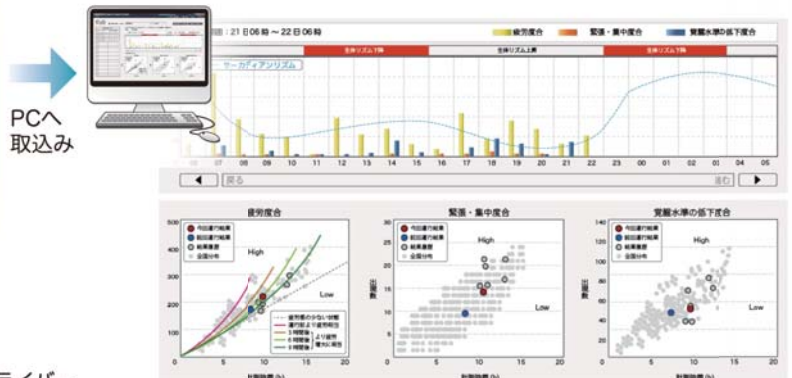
PCへ
取込み

期間：21日06時 ～ 22日06時

疲労度合　緊張・集中度合　覚醒水準の低下度合

生体リズム下降　生体リズム上昇　生体リズム下降

サーカディアンリズム

06 07 08 09 10 11 12 13 14 15 16 17 18 19 20 21 22 23 00 01 02 03 04 05

戻る　進む

疲労度合

今回運行結果
前回運行結果
結果履歴
全国分布

High
Low

疲労感の少ない状態
運行終了後疲労感有
3時間後
6時間後
9時間後
より疲労蓄積に注意

500 400 300 200 100 0
0 5 10 15 20

緊張・集中度合

今回運行結果
前回運行結果
結果履歴
全国分布

High
Low

出現数

25 20 15 10 5 0
0 5 10 15 20

覚醒水準の低下度合

今回運行結果
前回運行結果
結果履歴
全国分布

High
Low

出現数

140 120 100 80 60 40 20 0
0 5 10 15 20

ライバ

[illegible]